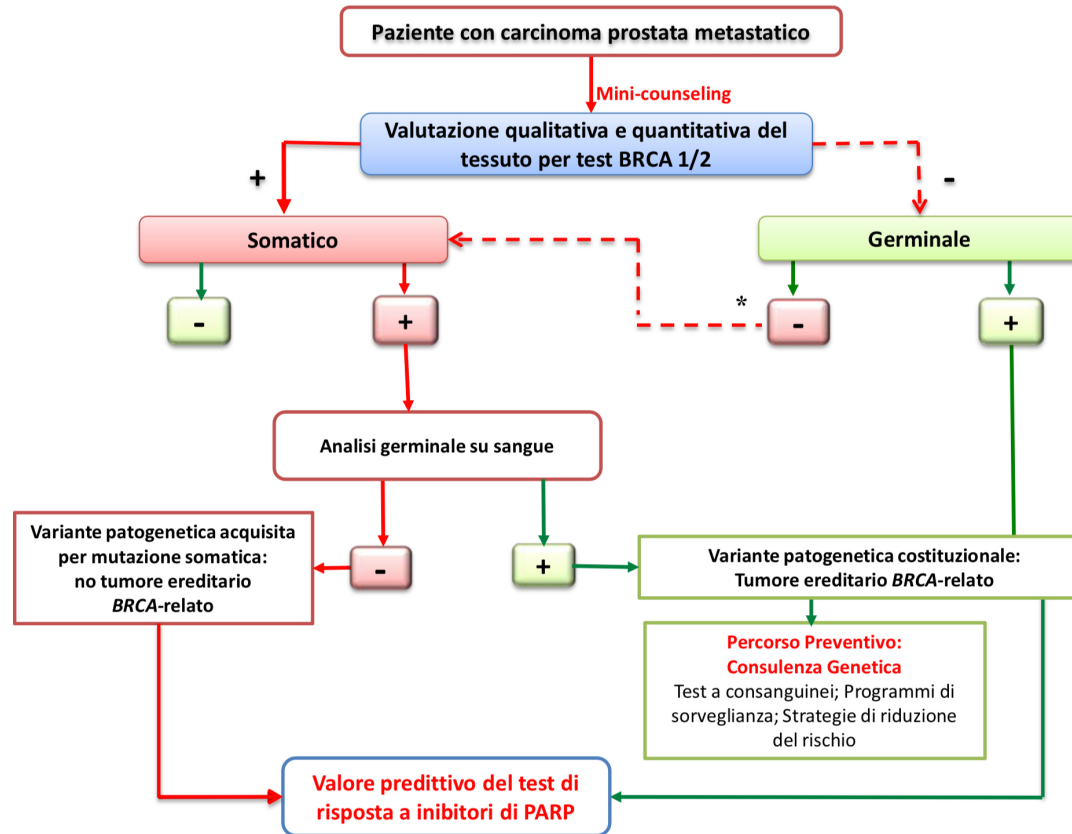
Paziente con carcinoma prostata metastatico

Mini-counseling

Valutazione qualitativa e quantitativa del tessuto per test BRCA 1/2

+

-

Somatico

Germinale

-

+

*

-

+

Analisi germinale su sangue

Variante patogenetica acquisita per mutazione somatica: no tumore ereditario *BRCA*-relato

-

+

Variante patogenetica costituzionale: Tumore ereditario *BRCA*-relato

Percorso Preventivo: Consulenza Genetica
Test a consanguinei; Programmi di sorveglianza; Strategie di riduzione del rischio

Valore predittivo del test di risposta a inibitori di PARP